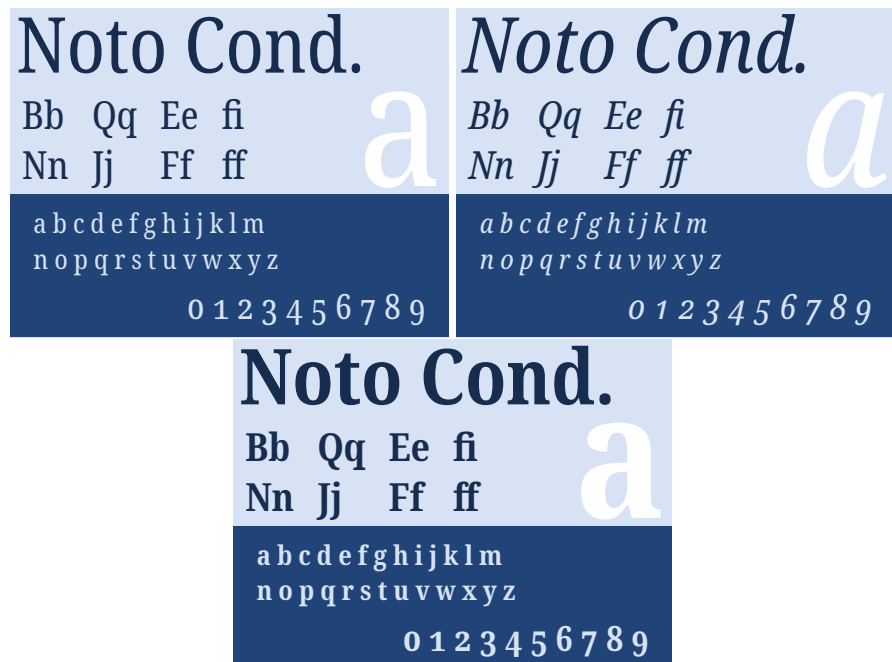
Noto Cond.

Bb Qq Ee fi
Nn Jj Ff ff

a

a b c d e f g h i j k l m
n o p q r s t u v w x y z

0 1 2 3 4 5 6 7 8 9

Noto Cond.

Bb Qq Ee fi
Nn Jj Ff ff

a

a b c d e f g h i j k l m
n o p q r s t u v w x y z

0 1 2 3 4 5 6 7 8 9

Noto Cond.

Bb Qq Ee fi
Nn Jj Ff ff

a

a b c d e f g h i j k l m
n o p q r s t u v w x y z

0 1 2 3 4 5 6 7 8 9